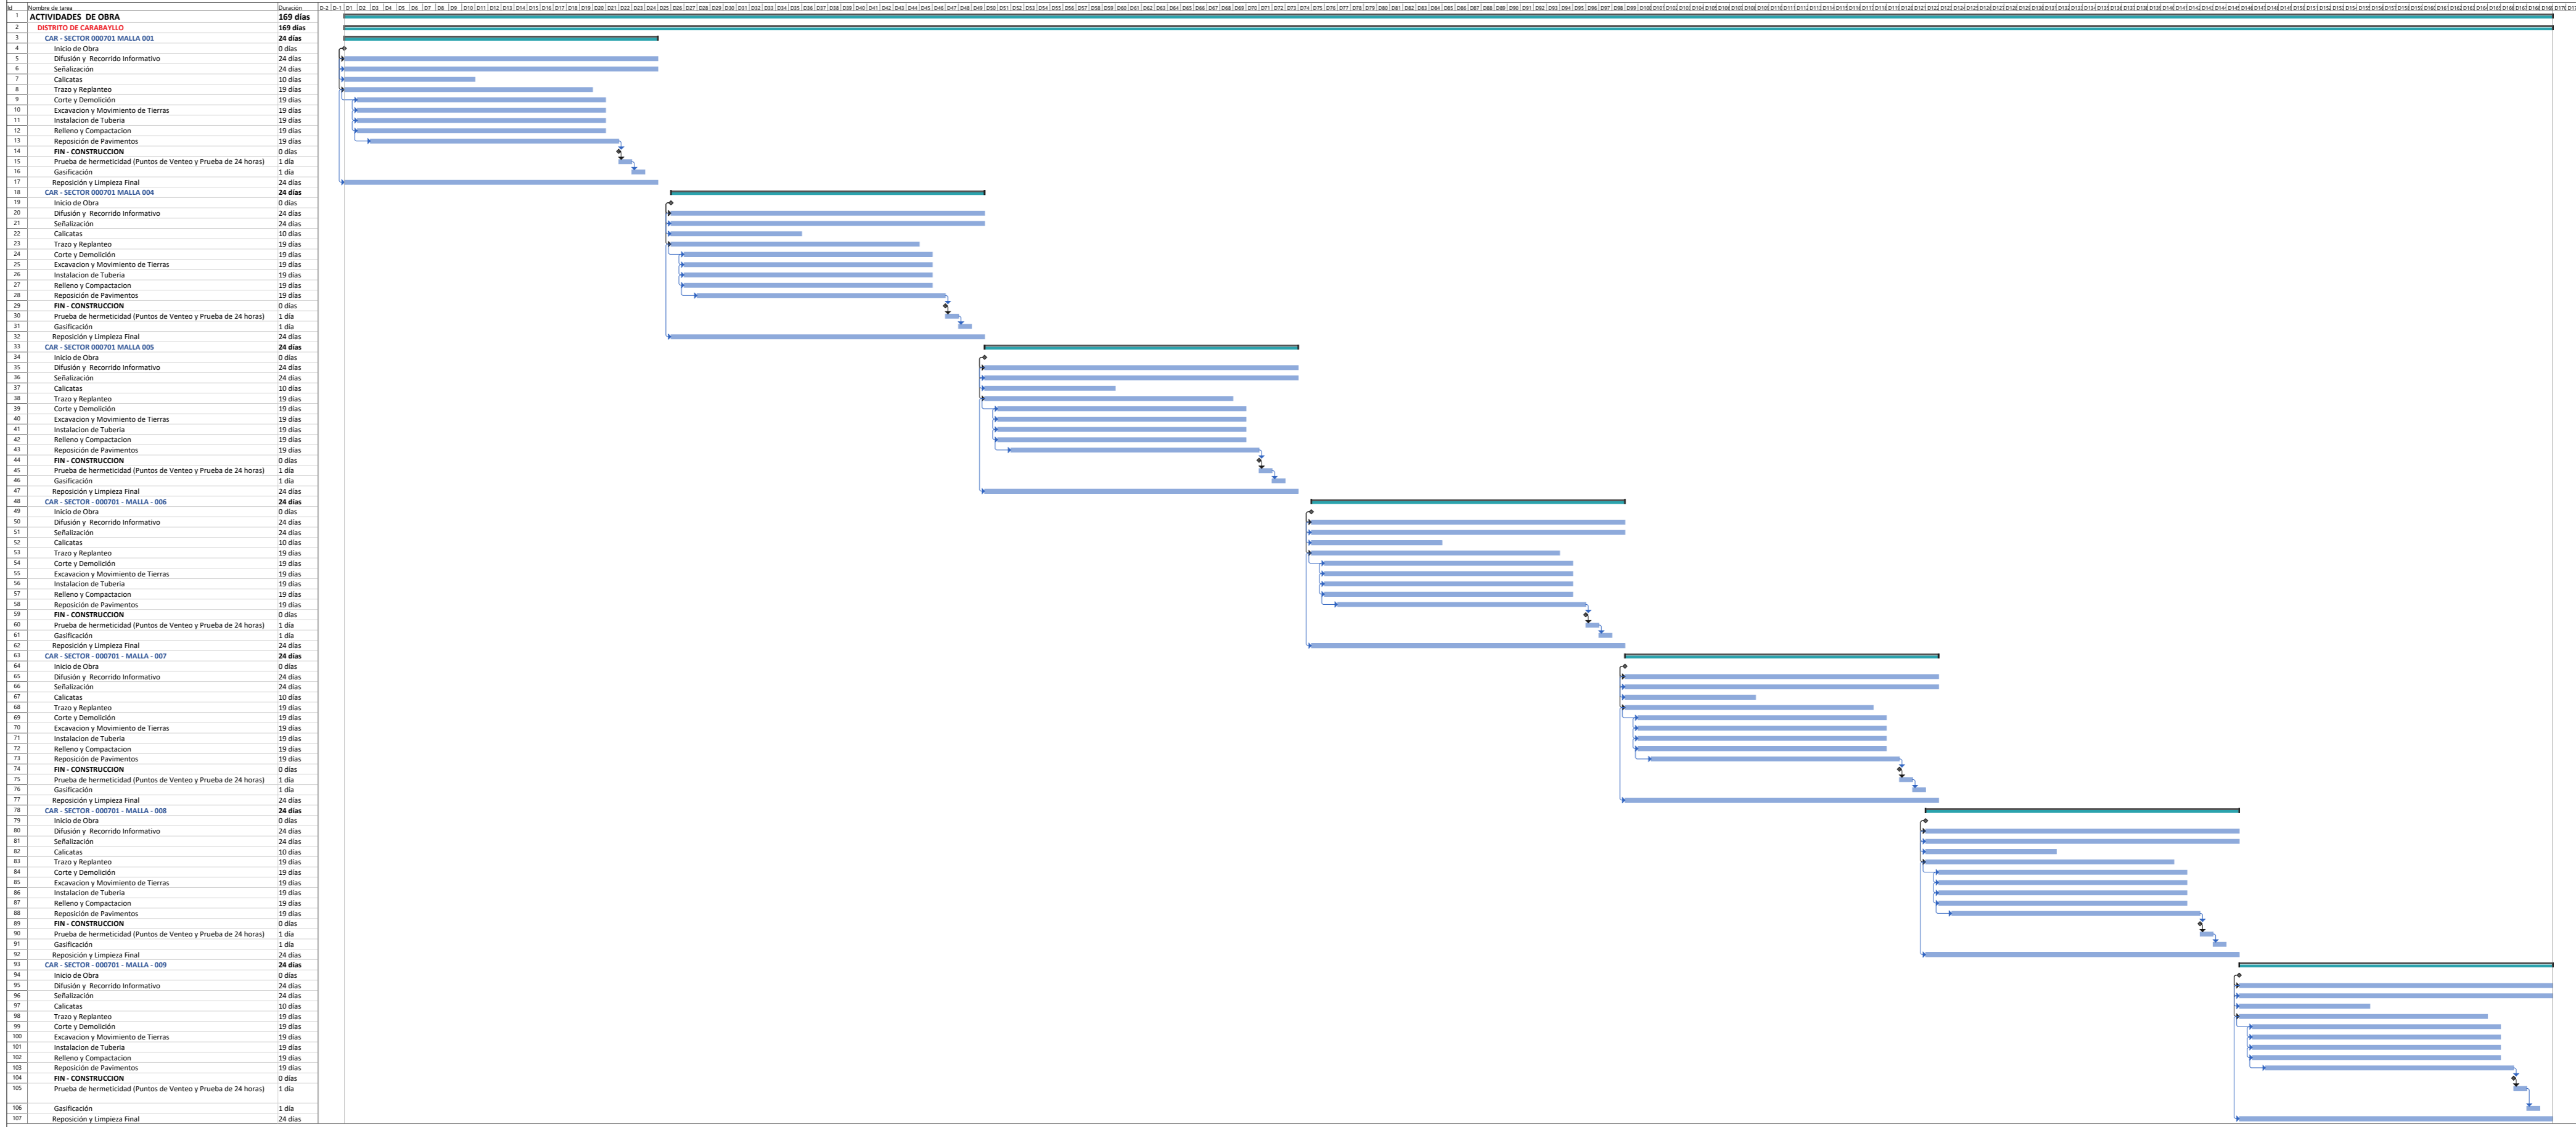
| Id | Nombre de tarea | Duración |
|---|---|---|
| 1 | ACTIVIDADES DE OBRA | 169 días |
| 2 | DISTRITO DE CARABAYLLO | 169 días |
| 3 | CAR - SECTOR 000701 MALLA 001 | 24 días |
| 4 | Inicio de Obra | 0 días |
| 5 | Difusión y Recorrido Informativo | 24 días |
| 6 | Señalización | 24 días |
| 7 | Calicatas | 10 días |
| 8 | Trazo y Replanteo | 19 días |
| 9 | Corte y Demolición | 19 días |
| 10 | Excavacion y Movimiento de Tierras | 19 días |
| 11 | Instalacion de Tuberia | 19 días |
| 12 | Relleno y Compactacion | 19 días |
| 13 | Reposición de Pavimentos | 19 días |
| 14 | FIN - CONSTRUCCION | 0 días |
| 15 | Prueba de hermeticidad (Puntos de Venteo y Prueba de 24 horas) | 1 día |
| 16 | Gasificación | 1 día |
| 17 | Reposición y Limpieza Final | 24 días |
| 18 | CAR - SECTOR 000701 MALLA 004 | 24 días |
| 19 | Inicio de Obra | 0 días |
| 20 | Difusión y Recorrido Informativo | 24 días |
| 21 | Señalización | 24 días |
| 22 | Calicatas | 10 días |
| 23 | Trazo y Replanteo | 19 días |
| 24 | Corte y Demolición | 19 días |
| 25 | Excavacion y Movimiento de Tierras | 19 días |
| 26 | Instalacion de Tuberia | 19 días |
| 27 | Relleno y Compactacion | 19 días |
| 28 | Reposición de Pavimentos | 19 días |
| 29 | FIN - CONSTRUCCION | 0 días |
| 30 | Prueba de hermeticidad (Puntos de Venteo y Prueba de 24 horas) | 1 día |
| 31 | Gasificación | 1 día |
| 32 | Reposición y Limpieza Final | 24 días |
| 33 | CAR - SECTOR 000701 MALLA 005 | 24 días |
| 34 | Inicio de Obra | 0 días |
| 35 | Difusión y Recorrido Informativo | 24 días |
| 36 | Señalización | 24 días |
| 37 | Calicatas | 10 días |
| 38 | Trazo y Replanteo | 19 días |
| 39 | Corte y Demolición | 19 días |
| 40 | Excavacion y Movimiento de Tierras | 19 días |
| 41 | Instalacion de Tuberia | 19 días |
| 42 | Relleno y Compactacion | 19 días |
| 43 | Reposición de Pavimentos | 19 días |
| 44 | FIN - CONSTRUCCION | 0 días |
| 45 | Prueba de hermeticidad (Puntos de Venteo y Prueba de 24 horas) | 1 día |
| 46 | Gasificación | 1 día |
| 47 | Reposición y Limpieza Final | 24 días |
| 48 | CAR - SECTOR - 000701 - MALLA - 006 | 24 días |
| 49 | Inicio de Obra | 0 días |
| 50 | Difusión y Recorrido Informativo | 24 días |
| 51 | Señalización | 24 días |
| 52 | Calicatas | 10 días |
| 53 | Trazo y Replanteo | 19 días |
| 54 | Corte y Demolición | 19 días |
| 55 | Excavacion y Movimiento de Tierras | 19 días |
| 56 | Instalacion de Tuberia | 19 días |
| 57 | Relleno y Compactacion | 19 días |
| 58 | Reposición de Pavimentos | 19 días |
| 59 | FIN - CONSTRUCCION | 0 días |
| 60 | Prueba de hermeticidad (Puntos de Venteo y Prueba de 24 horas) | 1 día |
| 61 | Gasificación | 1 día |
| 62 | Reposición y Limpieza Final | 24 días |
| 63 | CAR - SECTOR - 000701 - MALLA - 007 | 24 días |
| 64 | Inicio de Obra | 0 días |
| 65 | Difusión y Recorrido Informativo | 24 días |
| 66 | Señalización | 24 días |
| 67 | Calicatas | 10 días |
| 68 | Trazo y Replanteo | 19 días |
| 69 | Corte y Demolición | 19 días |
| 70 | Excavacion y Movimiento de Tierras | 19 días |
| 71 | Instalacion de Tuberia | 19 días |
| 72 | Relleno y Compactacion | 19 días |
| 73 | Reposición de Pavimentos | 19 días |
| 74 | FIN - CONSTRUCCION | 0 días |
| 75 | Prueba de hermeticidad (Puntos de Venteo y Prueba de 24 horas) | 1 día |
| 76 | Gasificación | 1 día |
| 77 | Reposición y Limpieza Final | 24 días |
| 78 | CAR - SECTOR - 000701 - MALLA - 008 | 24 días |
| 79 | Inicio de Obra | 0 días |
| 80 | Difusión y Recorrido Informativo | 24 días |
| 81 | Señalización | 24 días |
| 82 | Calicatas | 10 días |
| 83 | Trazo y Replanteo | 19 días |
| 84 | Corte y Demolición | 19 días |
| 85 | Excavacion y Movimiento de Tierras | 19 días |
| 86 | Instalacion de Tuberia | 19 días |
| 87 | Relleno y Compactacion | 19 días |
| 88 | Reposición de Pavimentos | 19 días |
| 89 | FIN - CONSTRUCCION | 0 días |
| 90 | Prueba de hermeticidad (Puntos de Venteo y Prueba de 24 horas) | 1 día |
| 91 | Gasificación | 1 día |
| 92 | Reposición y Limpieza Final | 24 días |
| 93 | CAR - SECTOR - 000701 - MALLA - 009 | 24 días |
| 94 | Inicio de Obra | 0 días |
| 95 | Difusión y Recorrido Informativo | 24 días |
| 96 | Señalización | 24 días |
| 97 | Calicatas | 10 días |
| 98 | Trazo y Replanteo | 19 días |
| 99 | Corte y Demolición | 19 días |
| 100 | Excavacion y Movimiento de Tierras | 19 días |
| 101 | Instalacion de Tuberia | 19 días |
| 102 | Relleno y Compactacion | 19 días |
| 103 | Reposición de Pavimentos | 19 días |
| 104 | FIN - CONSTRUCCION | 0 días |
| 105 | Prueba de hermeticidad (Puntos de Venteo y Prueba de 24 horas) | 1 día |
| 106 | Gasificación | 1 día |
| 107 | Reposición y Limpieza Final | 24 días |

D-2 D-1 D1 D2 D3 D4 D5 D6 D7 D8 D9 D10 D11 D12 D13 D14 D15 D16 D17 D18 D19 D20 D21 D22 D23 D24 D25 D26 D27 D28 D29 D30 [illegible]